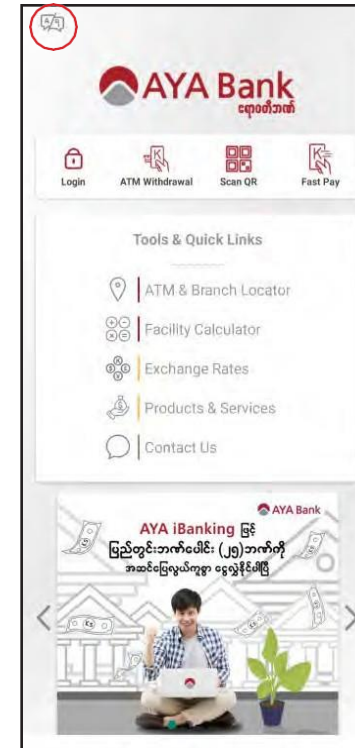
AYA Bank
ရေတောင်ဘဏ်

Login
ATM Withdrawal
Scan QR
Fast Pay

Tools & Quick Links

ATM & Branch Locator
Facility Calculator
Exchange Rates
Products & Services
Contact Us

AYA Bank
AYA iBanking ဖြင့်
ပြည်တွင်းဘဏ်ပေါင်း (၂၅)ဘဏ်ကို
အဆင်ပြေလွယ်ကူစွာ ငွေလွှဲနိုင်ပါပြီ